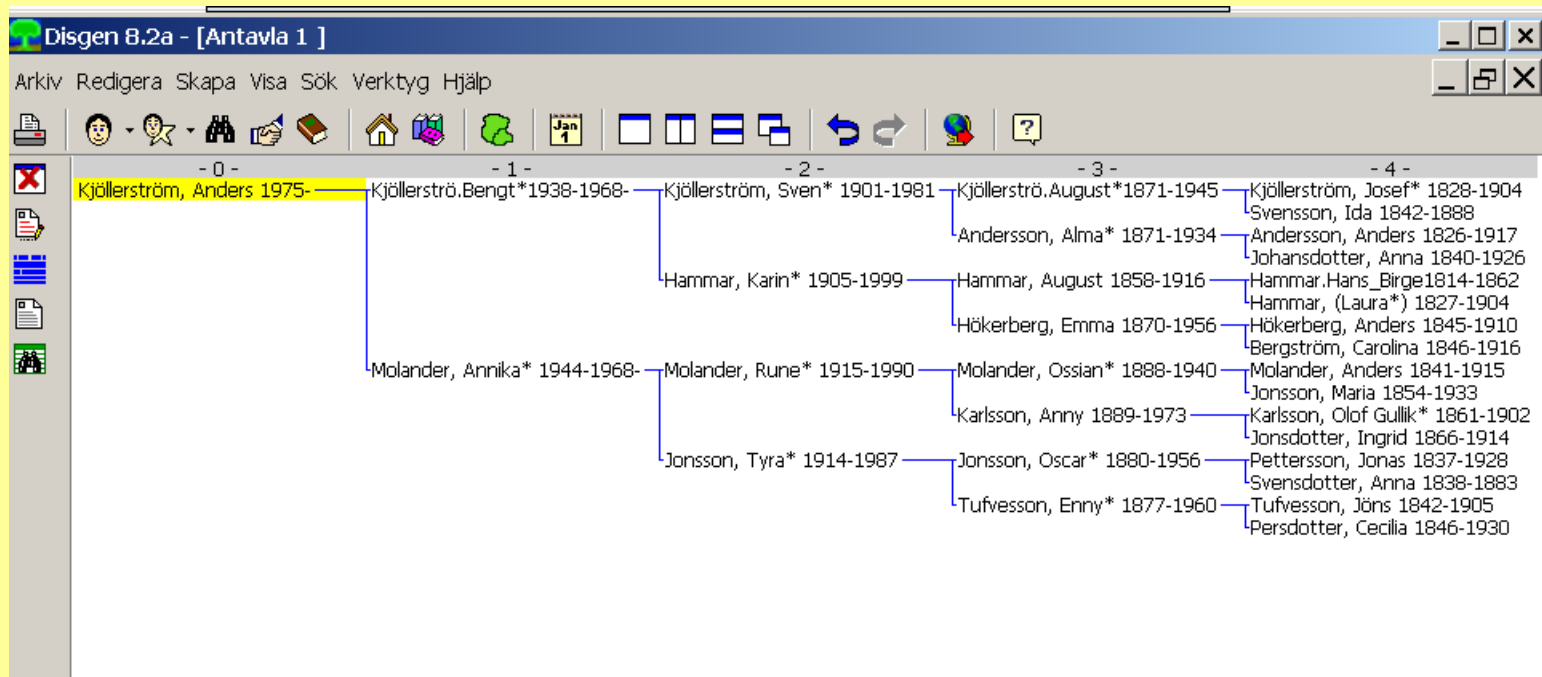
Disgen 8.2a - [Antavla 1 ]

Arkiv Redigera Skapa Visa Sök Verktyg Hjälp

Jan 1

- 0 - - 1 - - 2 - - 3 - - 4 -

Kjöllerström, Anders 1975-
Kjöllerströ.Bengt*1938-1968-
Kjöllerström, Sven* 1901-1981
Kjöllerströ.August*1871-1945
Kjöllerström, Josef* 1828-1904
Svensson, Ida 1842-1888
Andersson, Alma* 1871-1934
Andersson, Anders 1826-1917
Johansdotter, Anna 1840-1926
Hammar, Karin* 1905-1999
Hammar, August 1858-1916
Hammar.Hans_Birge1814-1862
Hammar, (Laura*) 1827-1904
Hökerberg, Emma 1870-1956
Hökerberg, Anders 1845-1910
Bergström, Carolina 1846-1916
Molander, Annika* 1944-1968-
Molander, Rune* 1915-1990
Molander, Ossian* 1888-1940
Molander, Anders 1841-1915
Jonsson, Maria 1854-1933
Karlsson, Anny 1889-1973
Karlsson, Olof Gullik* 1861-1902
Jonsdotter, Ingrid 1866-1914
Jonsson, Tyra* 1914-1987
Jonsson, Oscar* 1880-1956
Pettersson, Jonas 1837-1928
Svensdotter, Anna 1838-1883
Tufvesson, Enny* 1877-1960
Tufvesson, Jöns 1842-1905
Persdotter, Cecilia 1846-1930